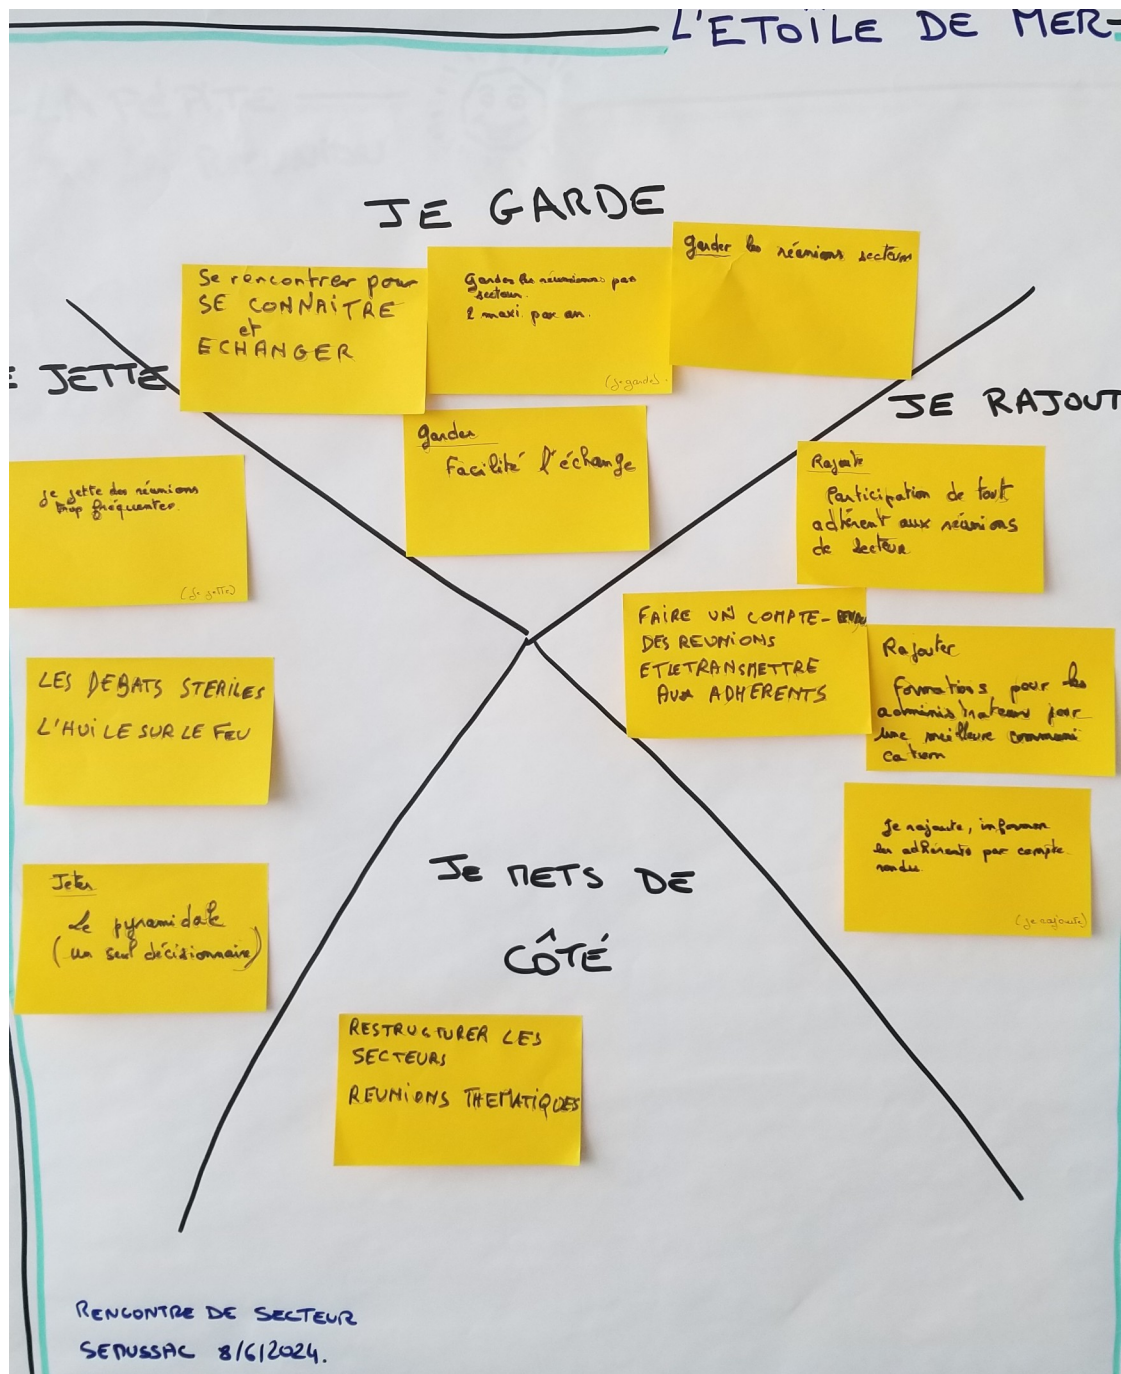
L'ETOILE DE MER

JE GARDE

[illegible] JETTE

JE RAJOUT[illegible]

Se rencontrer pour SE CONNAITRE et ECHANGER

Garder les réunions par secteur. 2 maxi par an.

(je garde)

Garder les réunions secteur

Garder
Facilité l'échange

Je jette des réunions trop fréquentes.

(je jette)

Rajouter
Participation de tout adhérent aux réunions de secteur

FAIRE UN COMPTE-RENDU DES REUNIONS ET LE TRANSMETTRE AUX ADHERENTS

Rajouter
Formations pour les administrateurs pour une meilleure communication

LES DEBATS STERILES
L'HUILE SUR LE FEU

Je rajoute, informer les adhérents par compte rendu

(je rajoute)

Jeter
Le pyramidale (un seul décisionnaire)

JE METS DE CÔTÉ

RESTRUCTURER LES SECTEURS
REUNIONS THEMATIQUES

RENCONTRE DE SECTEUR
SENUSSAC 8/6/2024.